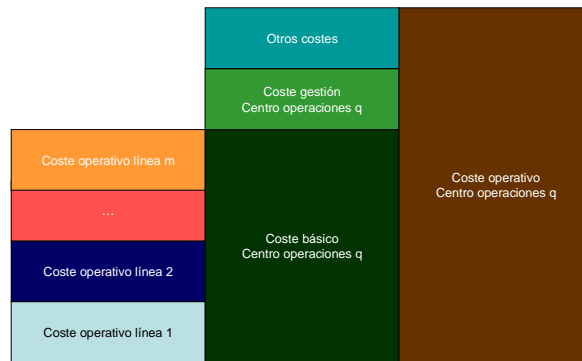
Coste operativo línea m

...

Coste operativo línea 2

Coste operativo línea 1

Otros costes

Coste gestión
Centro operaciones q

Coste básico
Centro operaciones q

Coste operativo
Centro operaciones q